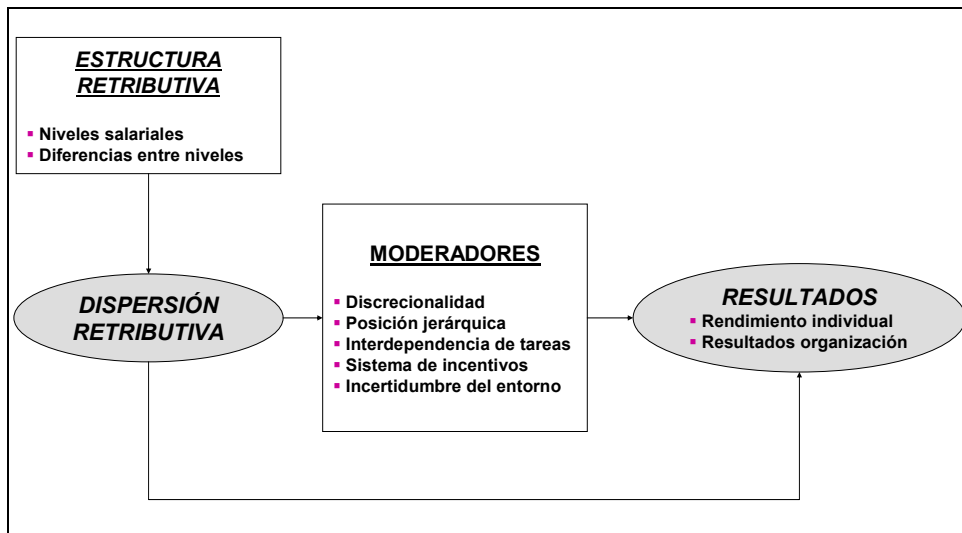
ESTRUCTURA RETRIBUTIVA

- Niveles salariales
- Diferencias entre niveles

DISPERSIÓN RETRIBUTIVA

MODERADORES

- Discrecionalidad
- Posición jerárquica
- Interdependencia de tareas
- Sistema de incentivos
- Incertidumbre del entorno

RESULTADOS

- Rendimiento individual
- Resultados organización